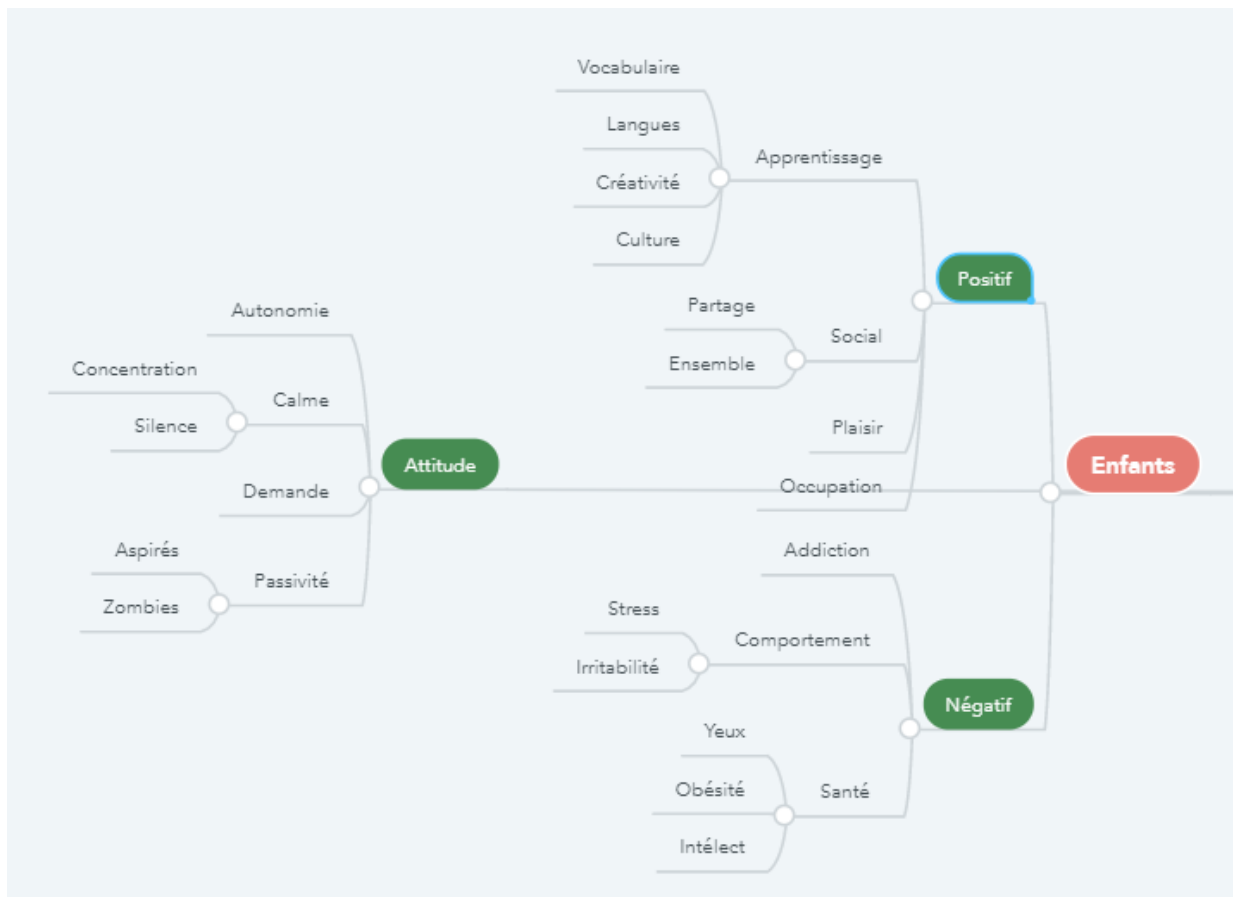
Enfants

Positif
Apprentissage
Vocabulaire
Langues
Créativité
Culture
Social
Partage
Ensemble
Plaisir
Occupation

Attitude
Autonomie
Calme
Concentration
Silence
Demande
Passivité
Aspirés
Zombies

Négatif
Addiction
Comportement
Stress
Irritabilité
Santé
Yeux
Obésité
Intélect